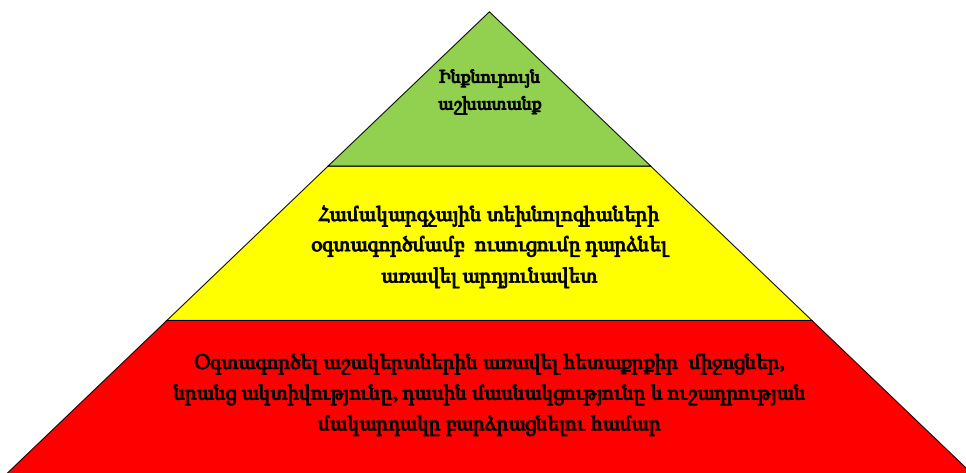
Ինքնուրույն աշխատանք

Համակարգչային տեխնոլոգիաների օգտագործմամբ ուսուցումը դարձնել առավել արդյունավետ

Օգտագործել աշակերտներին առավել հետաքրքիր միջոցներ, նրանց ակտիվությունը, դասին մասնակցությունը և ուշադրության մակարդակը բարձրացնելու համար